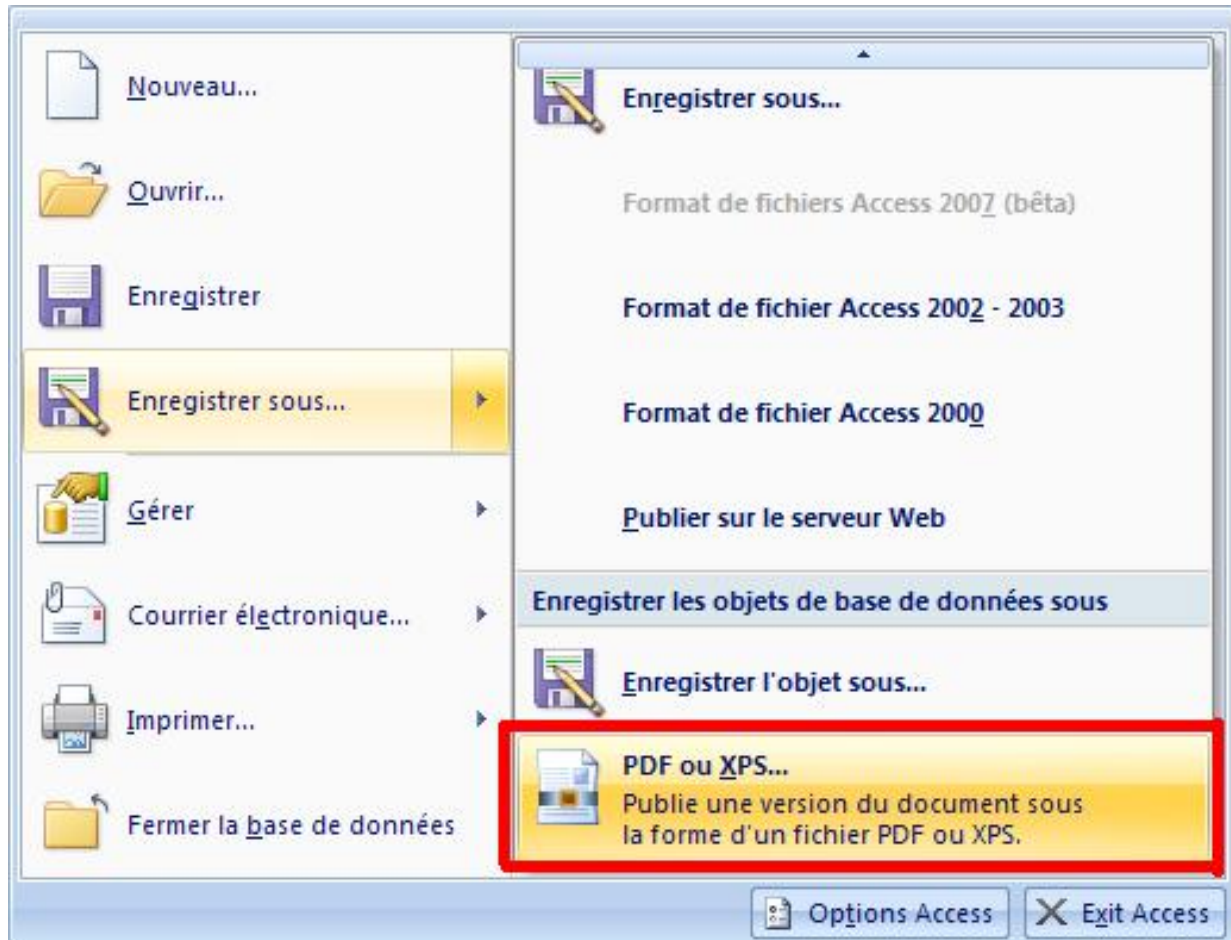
Nouveau...

Ouvrir...

Enregistrer

Enregistrer sous...

Gérer

Courrier électronique...

Imprimer...

Fermer la base de données

Enregistrer sous...

Format de fichiers Access 2007 (bêta)

Format de fichier Access 2002 - 2003

Format de fichier Access 2000

Publier sur le serveur Web

Enregistrer les objets de base de données sous

Enregistrer l'objet sous...

PDF ou XPS...
Publie une version du document sous la forme d'un fichier PDF ou XPS.

Options Access

Exit Access